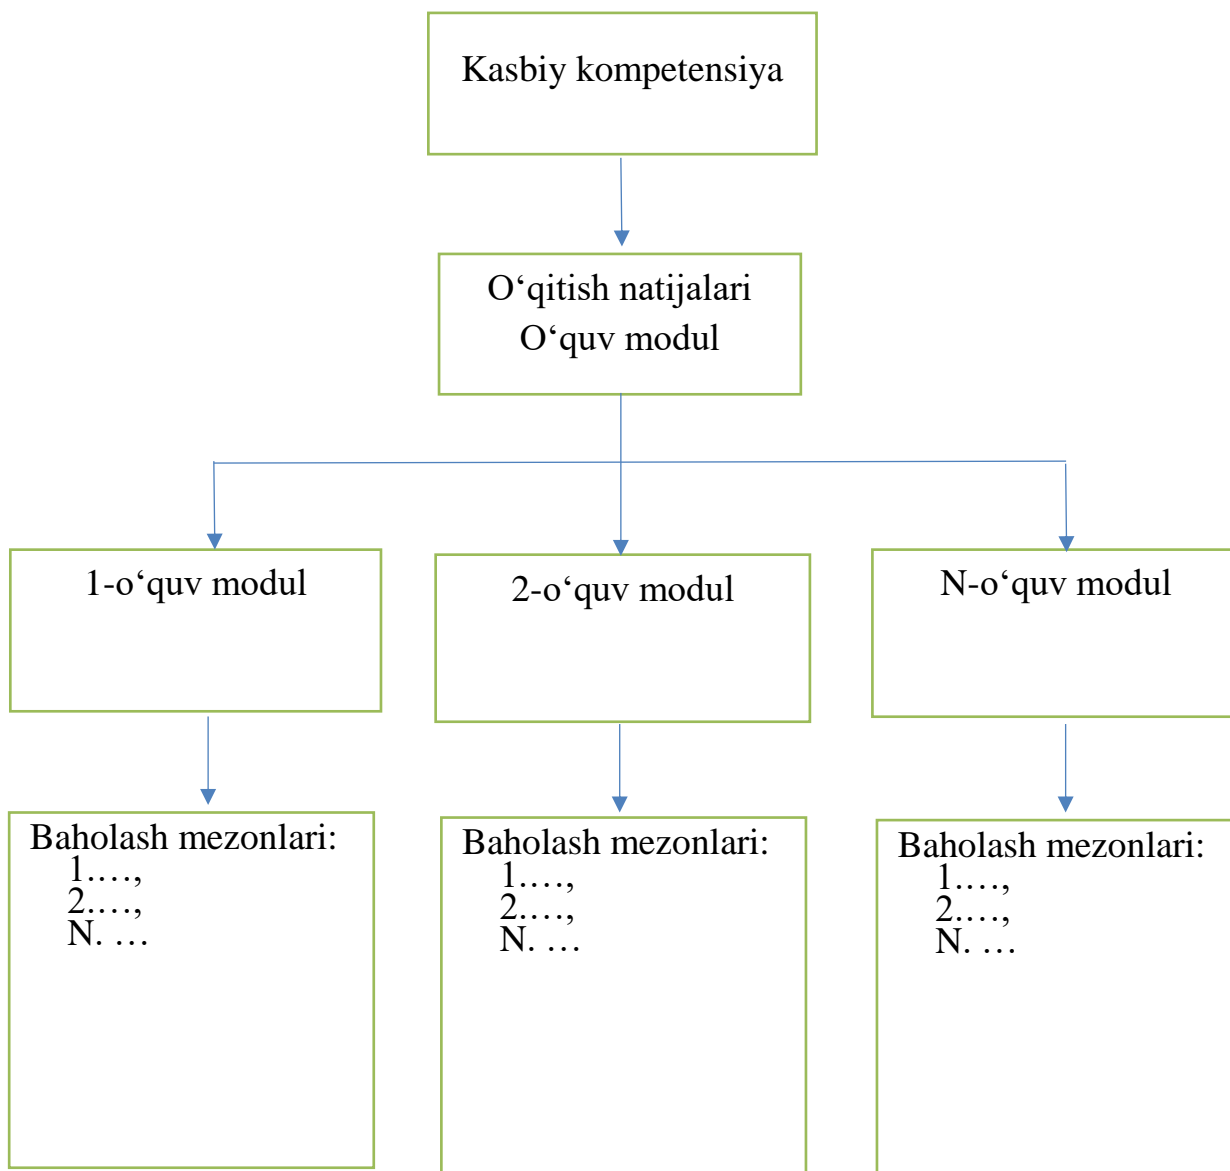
Kasbiy kompetensiya

O‘qitish natijalari
O‘quv modul

1-o‘quv modul

2-o‘quv modul

N-o‘quv modul

Baholash mezonlari:
1.…,
2.…,
N. …

Baholash mezonlari:
1.…,
2.…,
N. …

Baholash mezonlari:
1.…,
2.…,
N. …